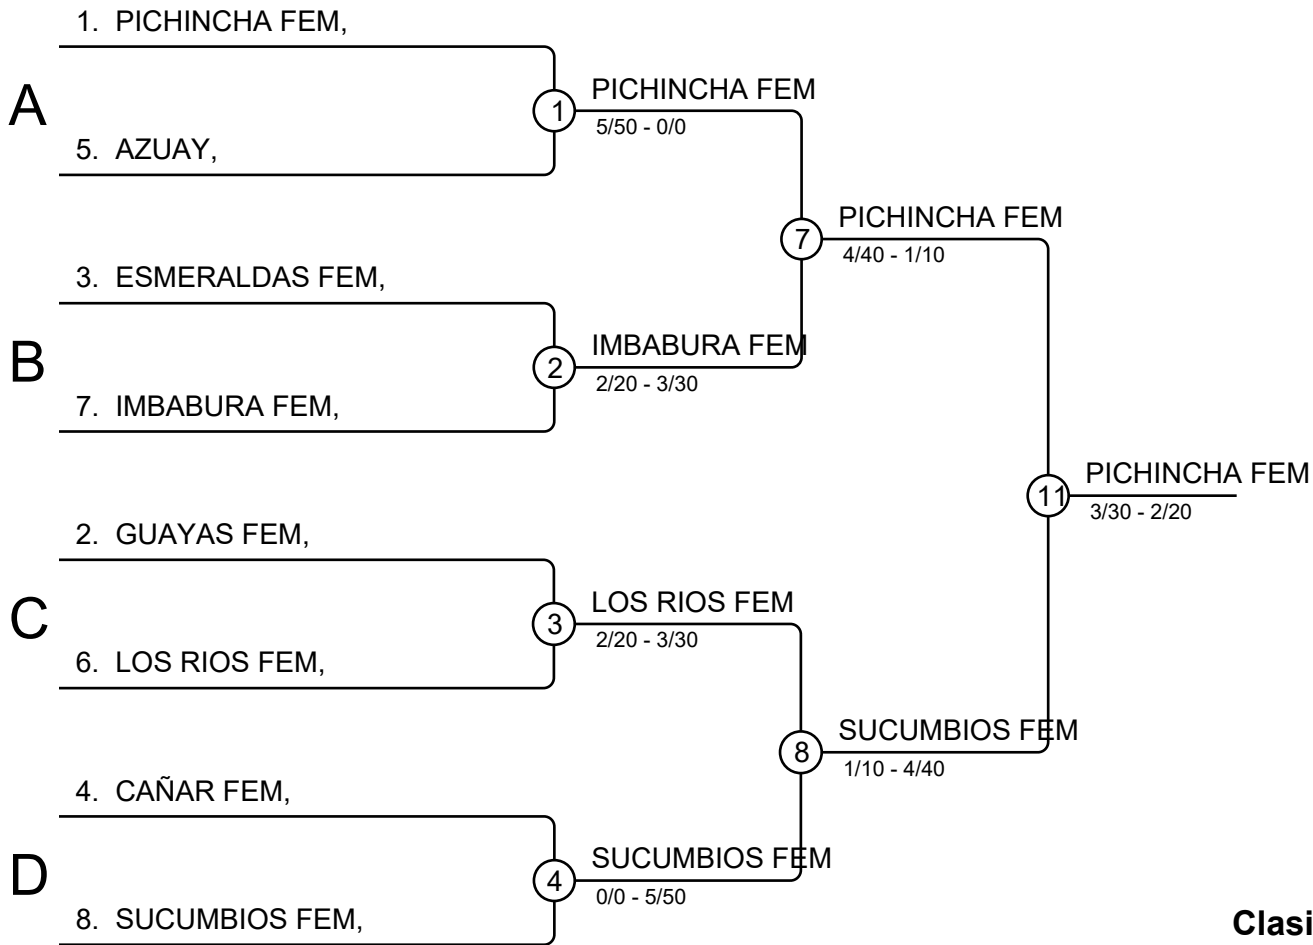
1. PICHINCHA FEM,

A

5. AZUAY,

1

PICHINCHA FEM
5/50 - 0/0

7

PICHINCHA FEM
4/40 - 1/10

3. ESMERALDAS FEM,

B

7. IMBABURA FEM,

2

IMBABURA FEM
2/20 - 3/30

11

PICHINCHA FEM
3/30 - 2/20

2. GUAYAS FEM,

C

6. LOS RIOS FEM,

3

LOS RIOS FEM
2/20 - 3/30

8

SUCUMBIOS FEM
1/10 - 4/40

4. CAÑAR FEM,

D

8. SUCUMBIOS FEM,

4

SUCUMBIOS FEM
0/0 - 5/50

Clasi